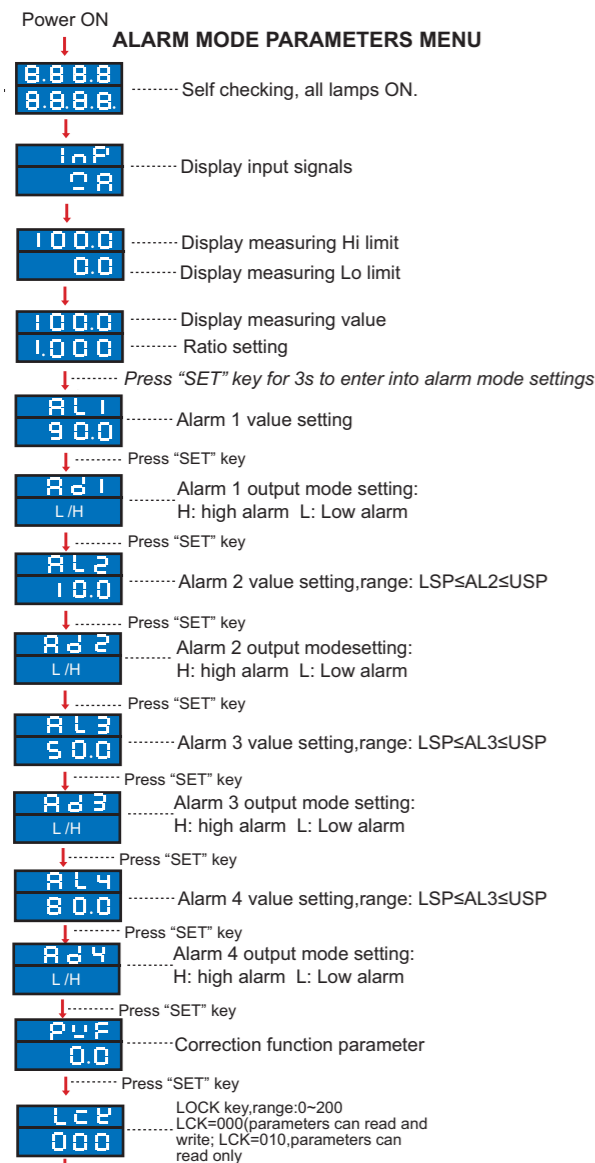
Power ON

ALARM MODE PARAMETERS MENU

8.8.8.8.
8.8.8.8.
Self checking, all lamps ON.

InP
OA
Display input signals

100.0
Display measuring Hi limit
0.0
Display measuring Lo limit

100.0
Display measuring value
1.000
Ratio setting

Press "SET" key for 3s to enter into alarm mode settings

AL1
90.0
Alarm 1 value setting

Press "SET" key

Ad1
L /H
Alarm 1 output mode setting:
H: high alarm L: Low alarm

Press "SET" key

AL2
10.0
Alarm 2 value setting,range: LSP≤AL2≤USP

Press "SET" key

Ad2
L /H
Alarm 2 output modesetting:
H: high alarm L: Low alarm

Press "SET" key

AL3
50.0
Alarm 3 value setting,range: LSP≤AL3≤USP

Press "SET" key

Ad3
L /H
Alarm 3 output mode setting:
H: high alarm L: Low alarm

Press "SET" key

AL4
80.0
Alarm 4 value setting,range: LSP≤AL3≤USP

Press "SET" key

Ad4
L /H
Alarm 4 output mode setting:
H: high alarm L: Low alarm

Press "SET" key

PvF
0.0
Correction function parameter

Press "SET" key

LCK
000
LOCK key,range:0~200
LCK=000(parameters can read and write; LCK=010,parameters can read only